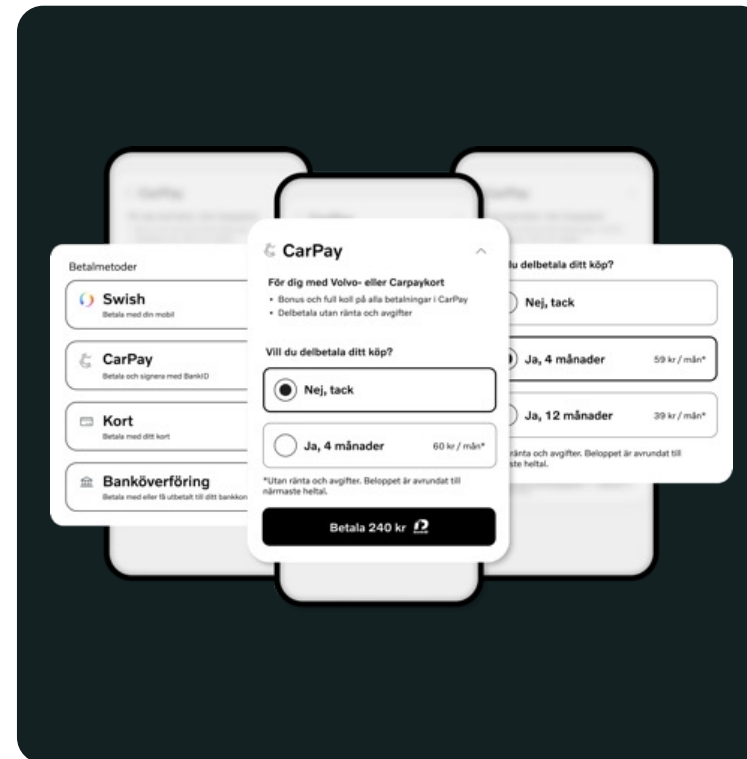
Betalmetoder

Swish
Betala med din mobil

CarPay
Betala och signera med BankID

Kort
Betala med ditt kort

Banköverföring
Betala med eller få utbetalt till ditt bankkon

CarPay

För dig med Volvo- eller Carpaykort
• Bonus och full koll på alla betalningar i CarPay
• Delbetala utan ränta och avgifter

Vill du delbetala ditt köp?

Nej, tack

Ja, 4 månader 60 kr / mån*

*Utan ränta och avgifter. Beloppet är avrundat till närmaste heltal.

Betala 240 kr

lu delbetala ditt köp?

Nej, tack

Ja, 4 månader 59 kr / mån*

Ja, 12 månader 39 kr / mån*

ränta och avgifter. Beloppet är avrundat till ste heltal.